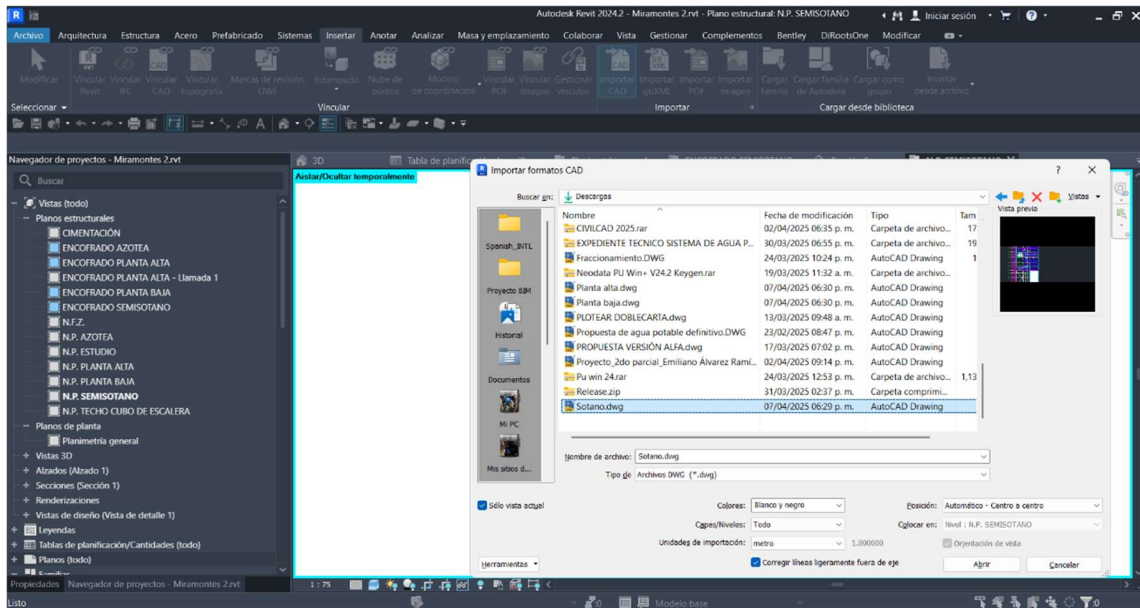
Autodesk Revit 2024.2 - Miramontes 2.rvt - Plano estructural: N.P. SEMISOTANO

Iniciar sesión

Archivo Arquitectura Estructura Acero Prefabricado Sistemas Insertar Anotar Analizar Masa y emplazamiento Colaborar Vista Gestionar Complementos Bentley DiRootsOne Modificar

Modificar Vincular Revit Vincular IFC Vincular CAD Vincular topografía Marcas de revisión DWF Estampado Nube de puntos Modelo de coordinación Vincular PDF Vincular imagen Gestionar vínculos Importar CAD Importar gbXML Importar PDF Importar imagen Cargar familia Cargar familia de Autodesk Cargar como grupo Insertar desde archivo

Seleccionar Vincular Importar Cargar desde biblioteca

Navegador de proyectos - Miramontes 2.rvt

Buscar

Vistas (todo)
Planos estructurales
CIMENTACIÓN
ENCOFRADO AZOTEA
ENCOFRADO PLANTA ALTA
ENCOFRADO PLANTA ALTA - Llamada 1
ENCOFRADO PLANTA BAJA
ENCOFRADO SEMISOTANO
N.F.Z.
N.P. AZOTEA
N.P. ESTUDIO
N.P. PLANTA ALTA
N.P. PLANTA BAJA
N.P. SEMISOTANO
N.P. TECHO CUBO DE ESCALERA
Planos de planta
Planimetría general
Vistas 3D
Alzados (Alzado 1)
Secciones (Sección 1)
Renderizaciones
Vistas de diseño (Vista de detalle 1)
Leyendas
Tablas de planificación/Cantidades (todo)
Planos (todo)

Propiedades Navegador de proyectos - Miramontes 2.rvt

3D Tabla de planific

Aislar/Ocultar temporalmente

Importar formatos CAD

Buscar en: Descargas

Vistas

Vista previa

| Nombre | Fecha de modificación | Tipo | Tam |
|---|---|---|---|
| CIVILCAD 2025.rar | 02/04/2025 06:35 p. m. | Carpeta de archivo... | 17 |
| EXPEDIENTE TECNICO SISTEMA DE AGUA P... | 30/03/2025 06:55 p. m. | Carpeta de archivo... | 19 |
| Fraccionamiento.DWG | 24/03/2025 10:24 p. m. | AutoCAD Drawing | 1 |
| Neodata PU Win+ V24.2 Keygen.rar | 19/03/2025 11:32 a. m. | Carpeta de archivo... | |
| Planta alta.dwg | 07/04/2025 06:30 p. m. | AutoCAD Drawing | |
| Planta baja.dwg | 07/04/2025 06:30 p. m. | AutoCAD Drawing | |
| PLOTEAR DOBLECARTA.dwg | 13/03/2025 09:48 a. m. | AutoCAD Drawing | |
| Propuesta de agua potable definitivo.DWG | 23/02/2025 08:47 p. m. | AutoCAD Drawing | |
| PROPUESTA VERSIÓN ALFA.dwg | 17/03/2025 07:02 p. m. | AutoCAD Drawing | |
| Proyecto_2do parcial_Emiliano Álvarez Ramí... | 02/04/2025 09:14 p. m. | AutoCAD Drawing | |
| Pu win 24.rar | 24/03/2025 12:53 p. m. | Carpeta de archivo... | 1,13 |
| Release.zip | 31/03/2025 02:37 p. m. | Carpeta comprimi... | |
| Sotano.dwg | 07/04/2025 06:29 p. m. | AutoCAD Drawing | |

Spanish_INTL
Proyecto BIM
Historial
Documentos
Mi PC
Mis sitios d...

Nombre de archivo: Sotano.dwg
Tipo de archivo: Archivos DWG (*.dwg)

Sólo vista actual
Colores: Blanco y negro
Capas/Niveles: Todo
Unidades de importación: metro 1.000000
Corregir líneas ligeramente fuera de eje
Posición: Automático - Centro a centro
Colocar en: Nivel : N.P. SEMISOTANO
Orientación de vista

Herramientas
Abrir
Cancelar

1 : 75

Listo
:0
Modelo base
:0